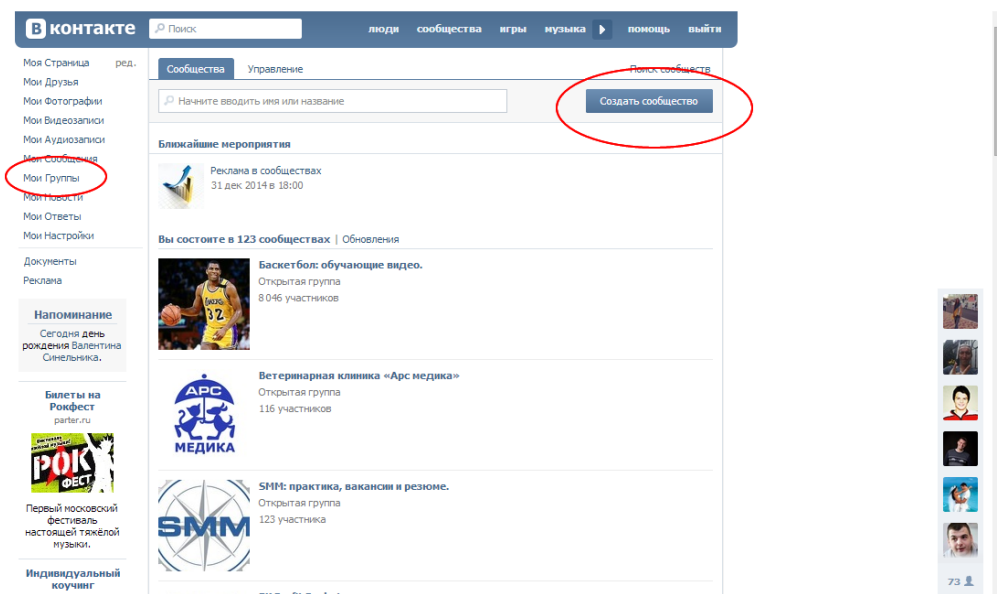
В контакте Поиск люди сообщества игры музыка помощь выйти

Моя Страница ред.
Мои Друзья
Мои Фотографии
Мои Видеозаписи
Мои Аудиозаписи
Мои Сообщения
Мои Группы
Мои Новости
Мои Ответы
Мои Настройки

Документы
Реклама

Напоминание
Сегодня день рождения Валентина Синельника.

Билеты на Рокфест
parter.ru

РОК ФЕСТ

Первый московский фестиваль настоящей тяжёлой музыки.

Индивидуальный коучинг

Сообщества Управление Поиск сообществ

Начните вводить имя или название Создать сообщество

Ближайшие мероприятия

Реклама в сообществах
31 дек 2014 в 18:00

Вы состоите в 123 сообществах | Обновления

Баскетбол: обучающие видео.
Открытая группа
8 046 участников

Ветеринарная клиника «Арс медика»
Открытая группа
116 участников

АРС МЕДИКА

SMM: практика, вакансии и резюме.
Открытая группа
123 участника

SMM

73